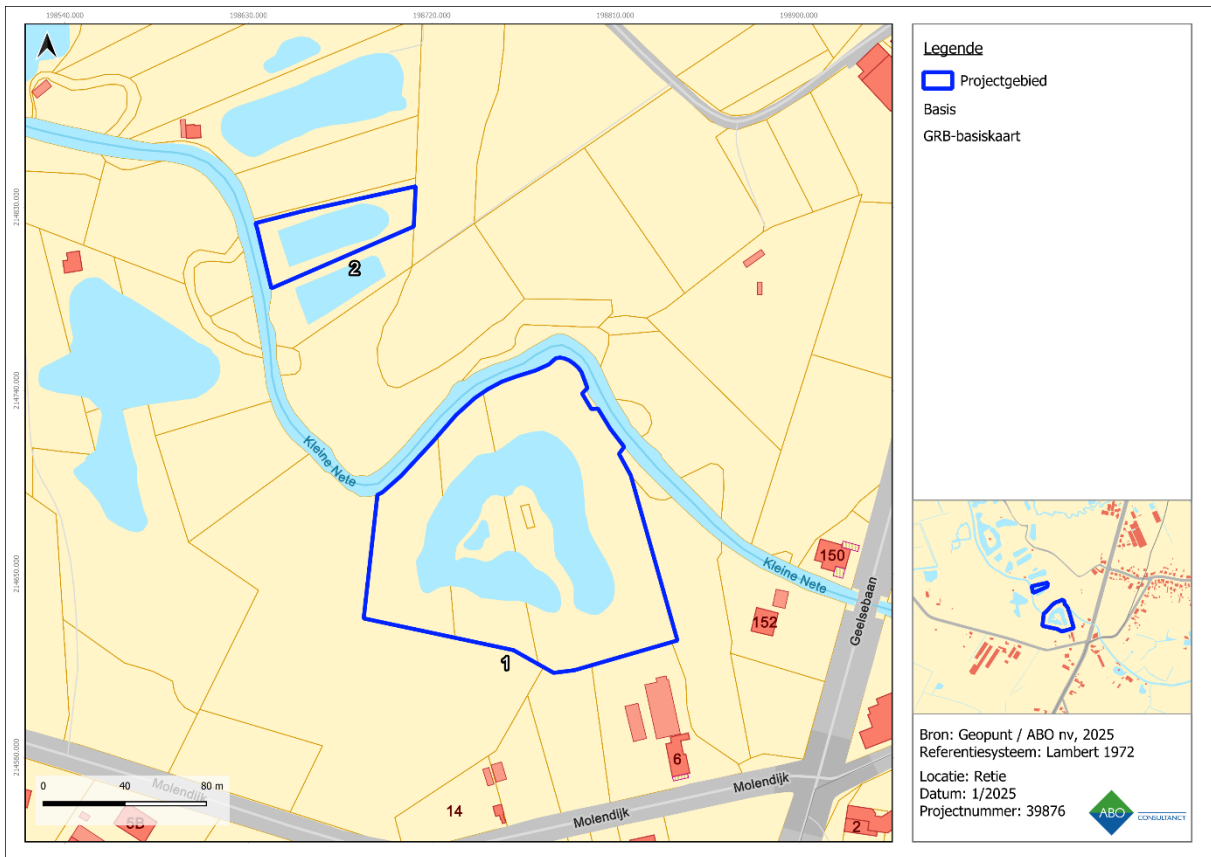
198540.000 198630.000 198720.000 198810.000 198900.000

214830.000
214740.000
214650.000
214560.000

2

Kleine Nete

1

Kleine Nete

150

152

Geelsebaan

6

14

5B

2

Molendijk

Molendijk

Molendijk

0 40 80 m

Legende

Projectgebied

Basis

GRB-basiskaart

Bron: Geopunt / ABO nv, 2025
Referentiesysteem: Lambert 1972

Locatie: Retie
Datum: 1/2025
Projectnummer: 39876

ABO
CONSULTANCY